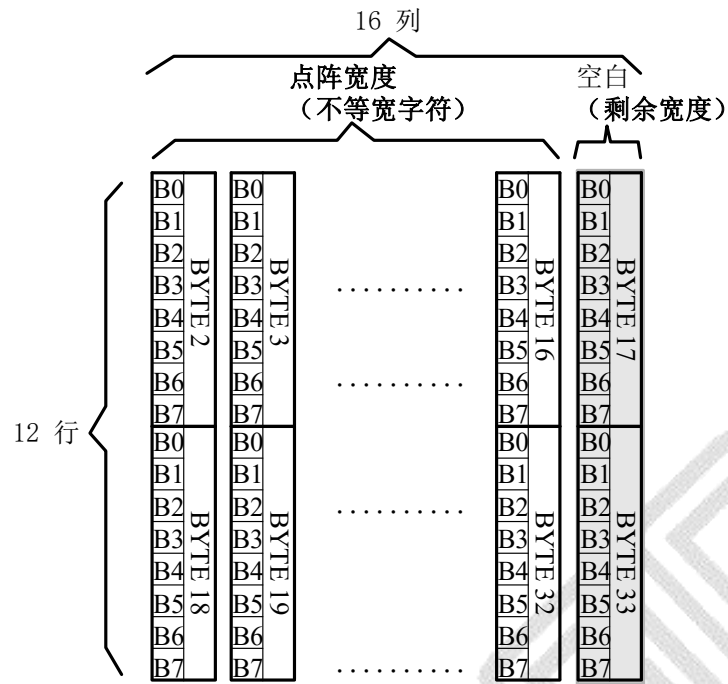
16 列

点阵宽度
（不等宽字符）

空白
（剩余宽度）

12 行

B0
B1
B2
B3
B4
B5
B6
B7
BYTE 2

B0
B1
B2
B3
B4
B5
B6
B7
BYTE 3

..........
..........

B0
B1
B2
B3
B4
B5
B6
B7
BYTE 16

B0
B1
B2
B3
B4
B5
B6
B7
BYTE 17

B0
B1
B2
B3
B4
B5
B6
B7
BYTE 18

B0
B1
B2
B3
B4
B5
B6
B7
BYTE 19

..........
..........

B0
B1
B2
B3
B4
B5
B6
B7
BYTE 32

B0
B1
B2
B3
B4
B5
B6
B7
BYTE 33